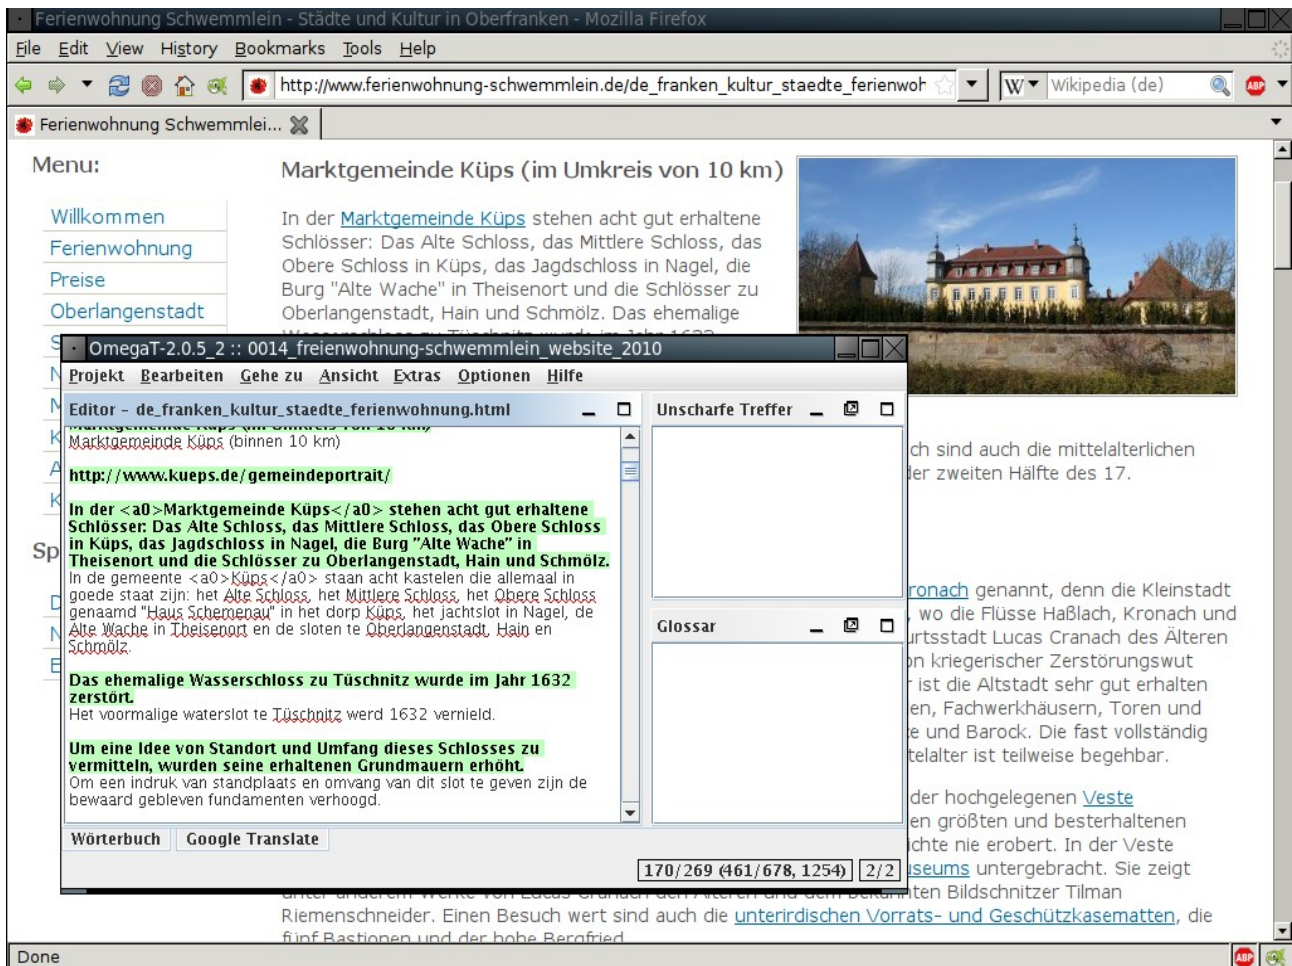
Ferienwohnung Schwemmlein - Städte und Kultur in Oberfranken - Mozilla Firefox

File Edit View History Bookmarks Tools Help

http://www.ferienwohnung-schwemmlein.de/de_franken_kultur_staedte_ferienwoh

Wikipedia (de)

Ferienwohnung Schwemmlei...

Menu:

Willkommen
Ferienwohnung
Preise
Oberlangenstadt

Sp

Marktgemeinde Küps (im Umkreis von 10 km)

In der Marktgemeinde Küps stehen acht gut erhaltene Schlösser: Das Alte Schloss, das Mittlere Schloss, das Obere Schloss in Küps, das Jagdschloss in Nagel, die Burg "Alte Wache" in Theisenort und die Schlösser zu Oberlangenstadt, Hain und Schmölz. Das ehemalige

ch sind auch die mittelalterlichen
der zweiten Hälfte des 17.

ronach genannt, denn die Kleinstadt
, wo die Flüsse Haßlach, Kronach und
urtsstadt Lucas Cranach des Älteren
on kriegerischer Zerstörungswut
ist die Altstadt sehr gut erhalten
en, Fachwerkhäusern, Toren und
e und Barock. Die fast vollständig
telalter ist teilweise begehbar.

der hochgelegenen Veste
en größten und besterhaltenen
ichte nie erobert. In der Veste
iseums untergebracht. Sie zeigt
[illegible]ten Bildschnitzer Tilman
Riemenschneider. Einen Besuch wert sind auch die unterirdischen Vorrats- und Geschützkasematten, die
fünf Bastionen und der hohe Bergfried

OmegaT-2.0.5_2 :: 0014_freienwohnung-schwemmlein_website_2010

Projekt Bearbeiten Gehe zu Ansicht Extras Optionen Hilfe

Editor - de_franken_kultur_staedte_ferienwohnung.html

Unscharfe Treffer

Marktgemeinde Küps (binnen 10 km)

http://www.kueps.de/gemeindeportrait/

In der <a0>Marktgemeinde Küps</a0> stehen acht gut erhaltene Schlösser: Das Alte Schloss, das Mittlere Schloss, das Obere Schloss in Küps, das Jagdschloss in Nagel, die Burg "Alte Wache" in Theisenort und die Schlösser zu Oberlangenstadt, Hain und Schmölz.
In de gemeente <a0>Küps</a0> staan acht kastelen die allemaal in goede staat zijn: het Alte Schloss, het Mittlere Schloss, het Obere Schloss genaamd "Haus Schemenau" in het dorp Küps, het jachtslot in Nagel, de Alte Wache in Theisenort en de sloten te Oberlangenstadt, Hain en Schmölz.

Das ehemalige Wasserschloss zu Tüschnitz wurde im Jahr 1632 zerstört.
Het voormalige waterslot te Tüschnitz werd 1632 vernield.

Um eine Idee von Standort und Umfang dieses Schlosses zu vermitteln, wurden seine erhaltenen Grundmauern erhöht.
Om een indruk van standplaats en omvang van dit slot te geven zijn de bewaard gebleven fundamenten verhoogd.

Glossar

Wörterbuch
Google Translate

170/269 (461/678, 1254)
2/2

Done